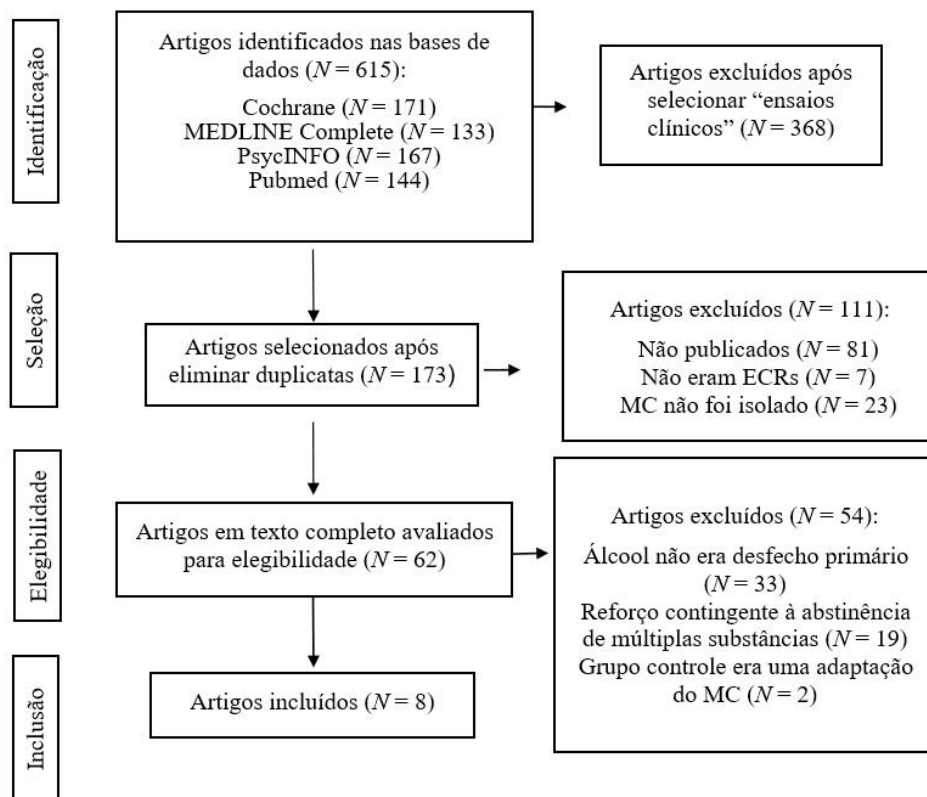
Identificação

Artigos identificados nas bases de dados ($N = 615$):
Cochrane ($N = 171$)
MEDLINE Complete ($N = 133$)
PsycINFO ($N = 167$)
Pubmed ($N = 144$)

Artigos excluídos após selecionar "ensaios clínicos" ($N = 368$)

Seleção

Artigos selecionados após eliminar duplicatas ($N = 173$)

Artigos excluídos ($N = 111$):
Não publicados ($N = 81$)
Não eram ECRs ($N = 7$)
MC não foi isolado ($N = 23$)

Elegibilidade

Artigos em texto completo avaliados para elegibilidade ($N = 62$)

Artigos excluídos ($N = 54$):
Álcool não era desfecho primário ($N = 33$)
Reforço contingente à abstinência de múltiplas substâncias ($N = 19$)
Grupo controle era uma adaptação do MC ($N = 2$)

Inclusão

Artigos incluídos ($N = 8$)